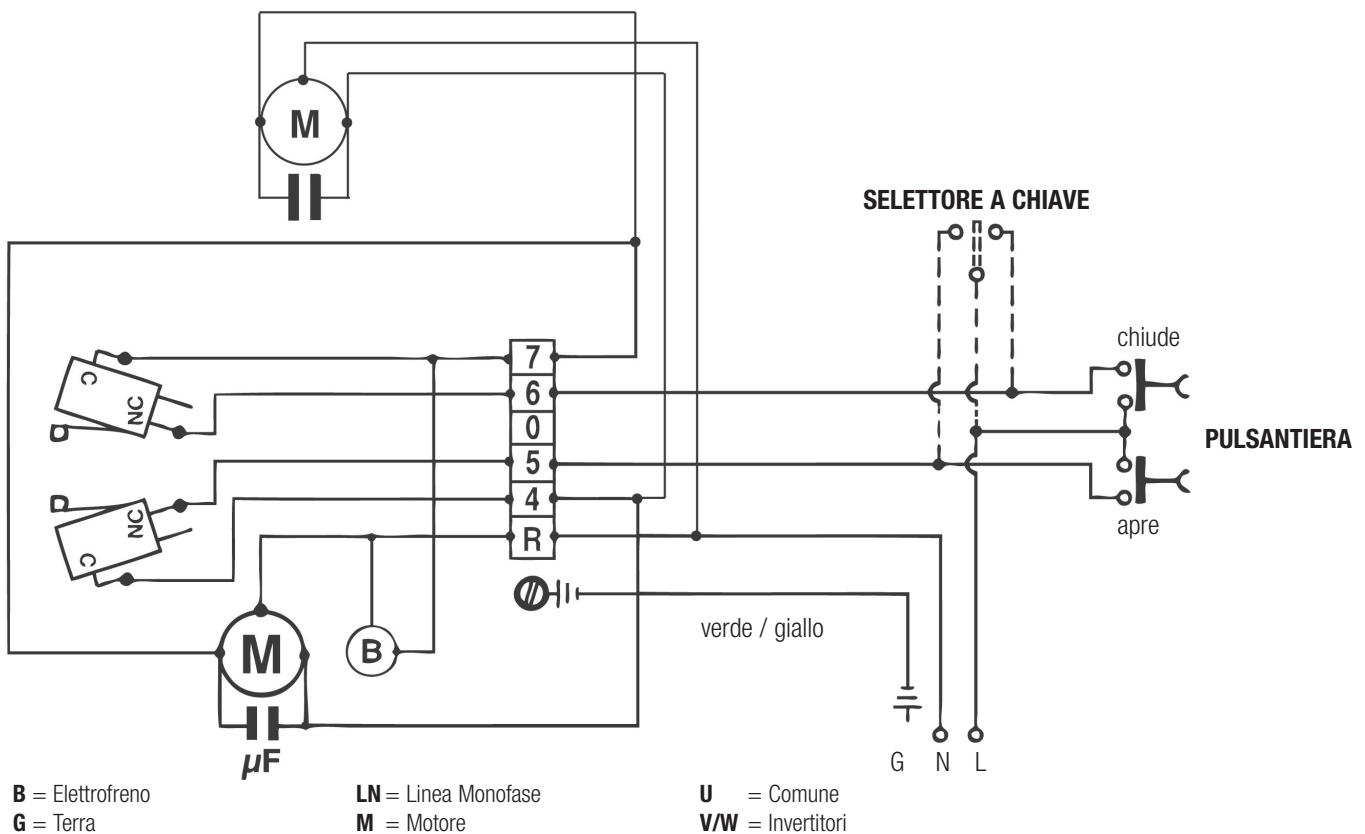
M

SELETTORE A CHIAVE

chiude

C

NC

7

6

0

5

4

R

PULSANTIERA

NC

C

apre

verde / giallo

M

B

μF

G N L

**B** = Elettrofreno
**G** = Terra

**LN** = Linea Monofase
**M** = Motore

**U** = Comune
**V/W** = Invertitori